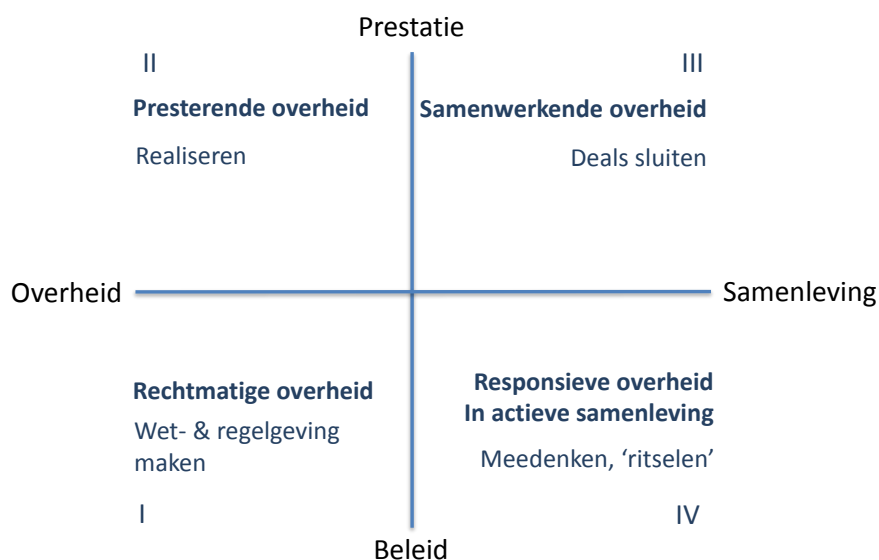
Prestatie

II

Presterende overheid

Realiseren

III

Samenwerkende overheid

Deals sluiten

Overheid

Samenleving

Rechtmatige overheid

Wet- & regelgeving maken

Responsieve overheid
In actieve samenleving

Meedenken, 'ritselen'

I

IV

Beleid